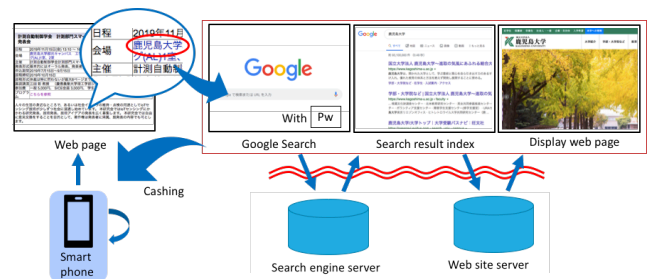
日程 2019年11月
会場 鹿児島大学 グ(AL)C室
主催 計測自動制

計測自動制御学会 計測部門大会
発表会

Google

With Pw

鹿児島大学

国立大学法人 鹿児島大学

鹿児島大学

Web page

Google Search

Search result index

Display web page

Cashing

Smart phone

Search engine server

Web site server